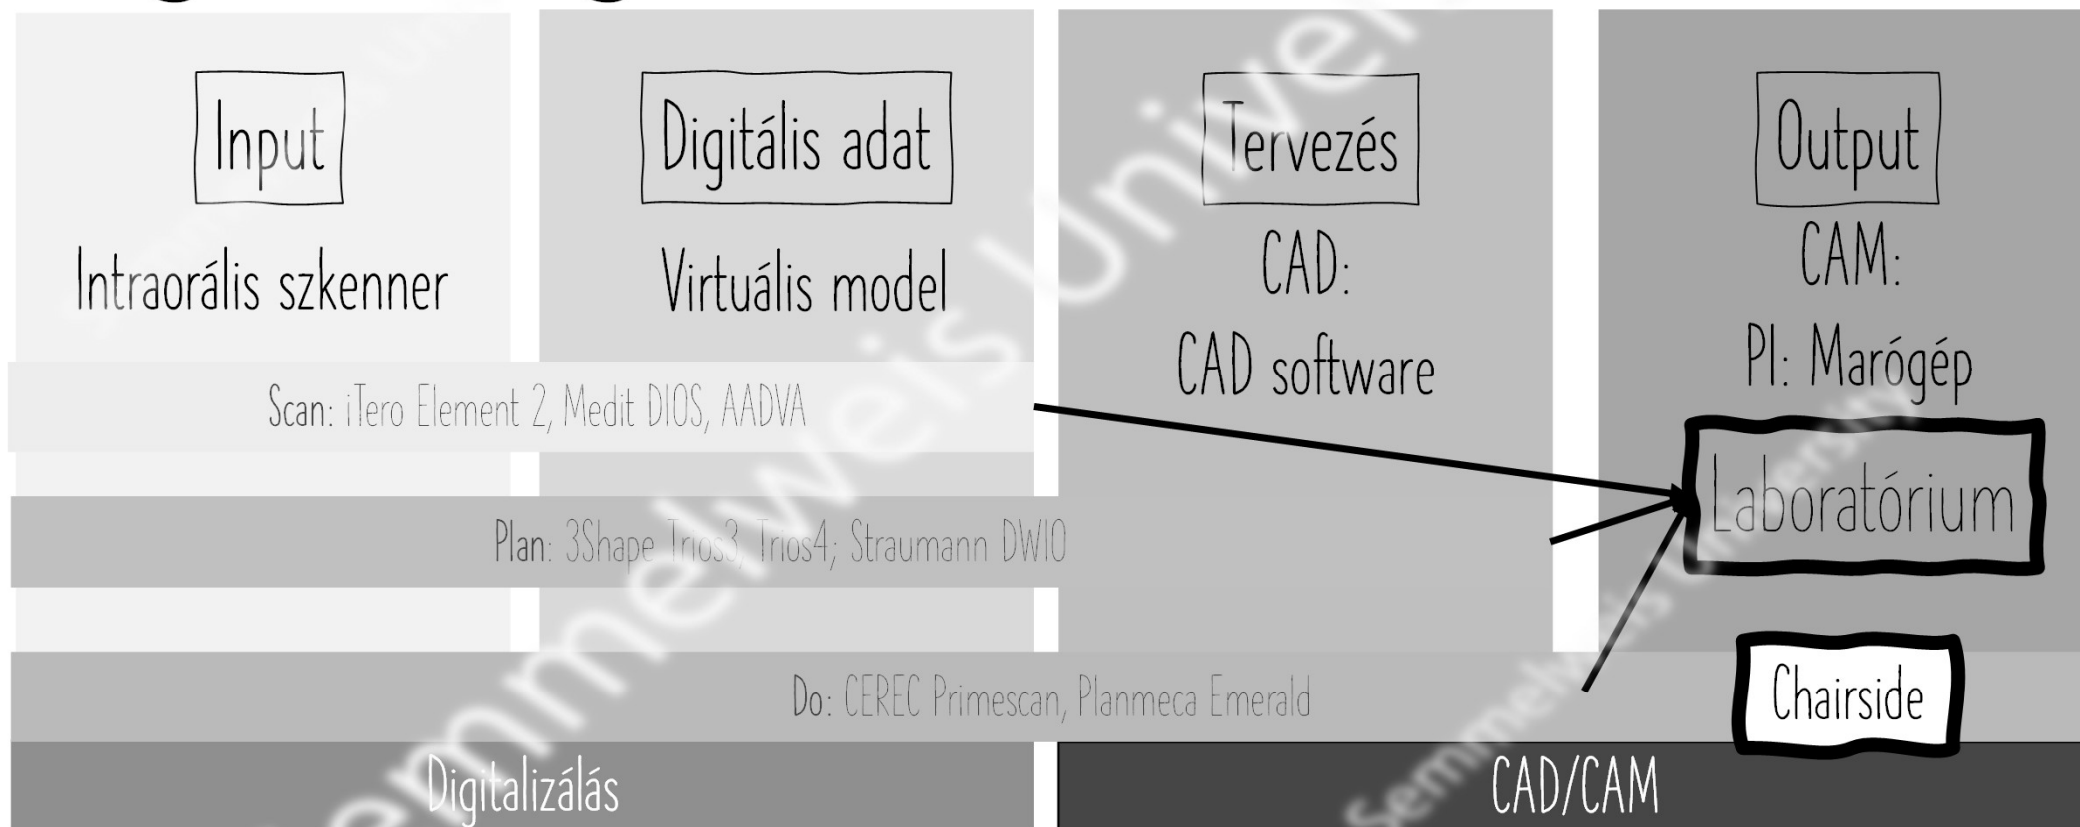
Input
Intraorális szkenner

Digitális adat
Virtuális model

Tervezés
CAD:
CAD software

Output
CAM:
Pl: Marógép

Scan: iTero Element 2, Medit DIOS, AADVA

Laboratórium

Plan: 3Shape Trios3, Trios4; Straumann DWIO

Chairside

Do: CEREC Primescan, Planmeca Emerald

Digitalizálás

CAD/CAM

Semmelweis University